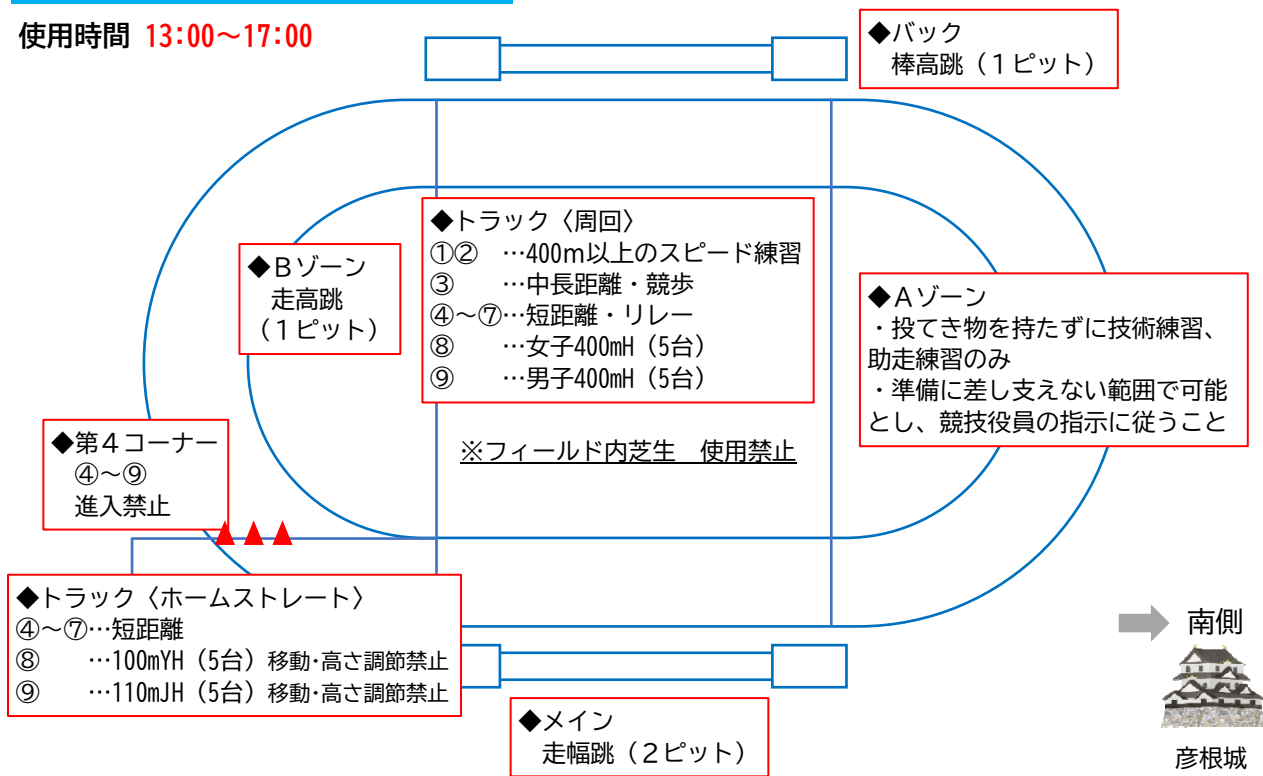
使用時間 13:00～17:00

◆バック
棒高跳（１ピット）

◆トラック〈周回〉
①②　…400m以上のスピード練習
③　　…中長距離・競歩
④～⑦…短距離・リレー
⑧　　…女子400mH（5台）
⑨　　…男子400mH（5台）

◆Bゾーン
走高跳
（１ピット）

◆Aゾーン
・投てき物を持たずに技術練習、助走練習のみ
・準備に差し支えない範囲で可能とし、競技役員の指示に従うこと

※フィールド内芝生　使用禁止

◆第４コーナー
④～⑨
進入禁止

◆トラック〈ホームストレート〉
④～⑦…短距離
⑧　　…100mYH（5台）移動･高さ調節禁止
⑨　　…110mJH（5台）移動･高さ調節禁止

◆メイン
走幅跳（２ピット）

南側

彦根城